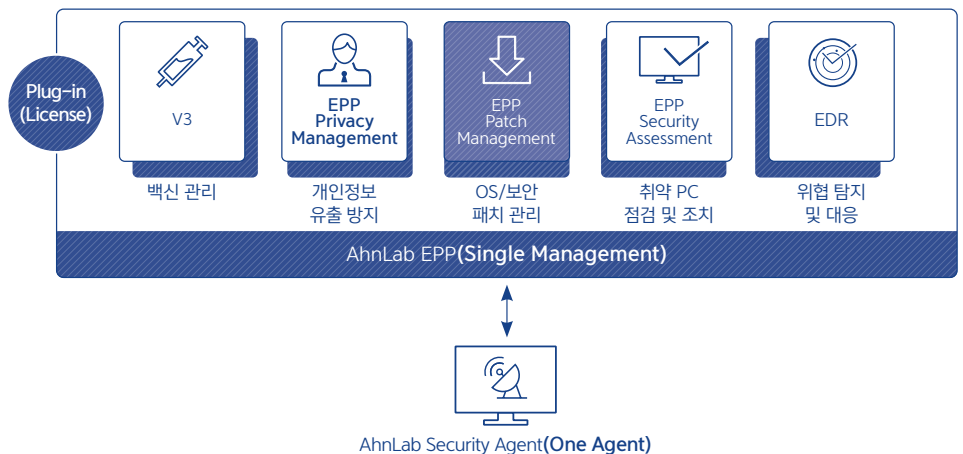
Plug-in (License)

V3

백신 관리

EPP Privacy Management

개인정보 유출 방지

EPP Patch Management

OS/보안 패치 관리

EPP Security Assessment

취약 PC 점검 및 조치

EDR

위협 탐지 및 대응

AhnLab EPP(Single Management)

AhnLab Security Agent(One Agent)